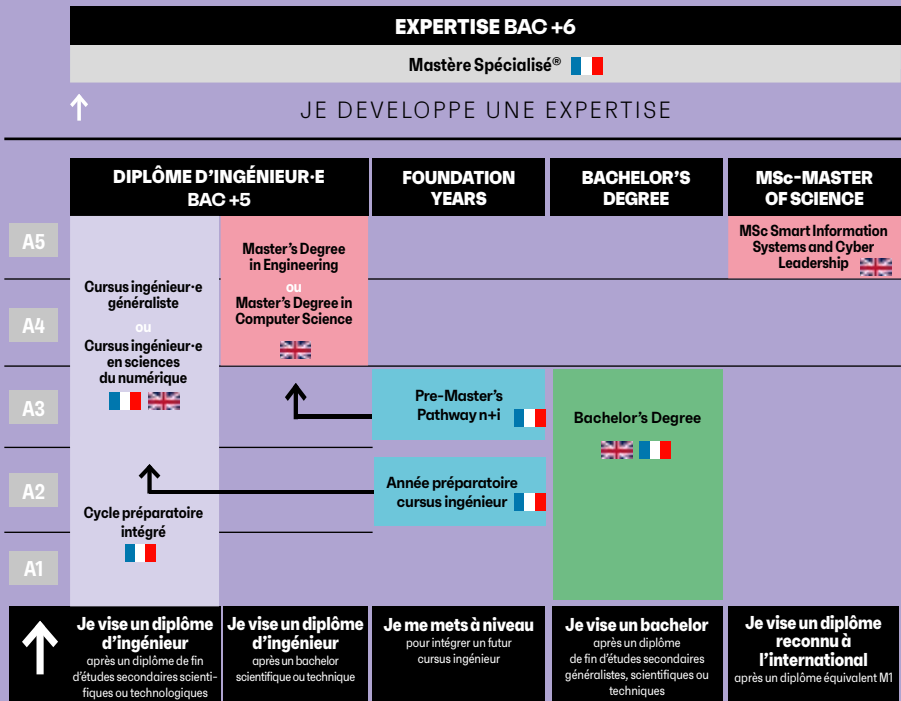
EXPERTISE BAC +6

Mastère Spécialisé®

JE DEVELOPPE UNE EXPERTISE

DIPLÔME D'INGÉNIEUR·E BAC +5

FOUNDATION YEARS

BACHELOR'S DEGREE

MSc-MASTER OF SCIENCE

A5

A4

A3

A2

A1

Cursus ingénieur·e généraliste
ou
Cursus ingénieur·e en sciences du numérique

Cycle préparatoire intégré

Master's Degree in Engineering
ou
Master's Degree in Computer Science

Pre-Master's Pathway n+i

Année préparatoire cursus ingénieur

Bachelor's Degree

MSc Smart Information Systems and Cyber Leadership

Je vise un diplôme d'ingénieur
après un diplôme de fin d'études secondaires scientifiques ou technologiques

Je vise un diplôme d'ingénieur
après un bachelor scientifique ou technique

Je me mets à niveau
pour intégrer un futur cursus ingénieur

Je vise un bachelor
après un diplôme de fin d'études secondaires généralistes, scientifiques ou techniques

Je vise un diplôme reconnu à l'international
après un diplôme équivalent M1